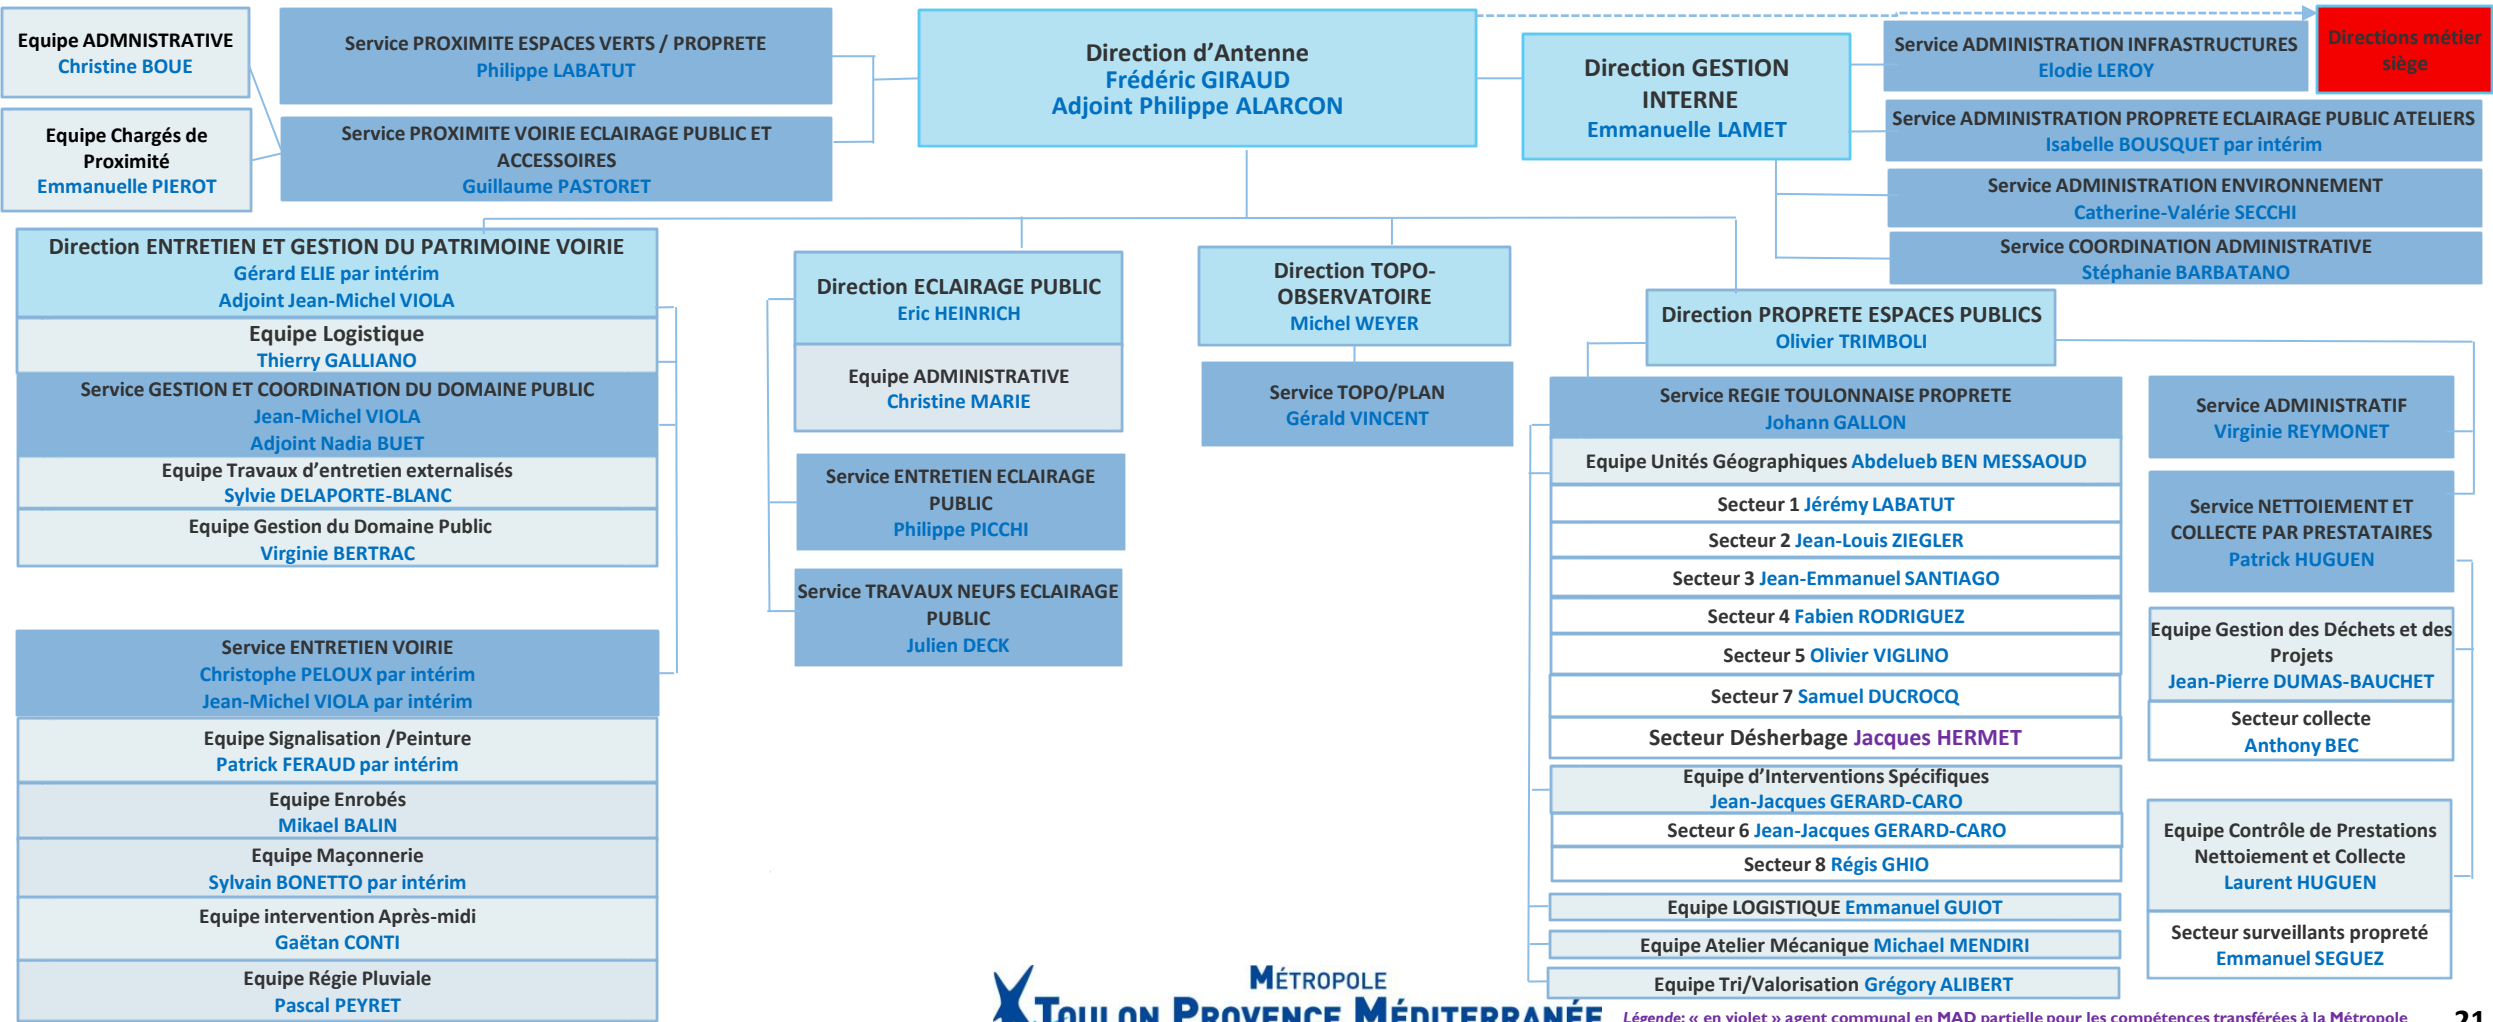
Equipe ADMNISTRATIVE
Christine BOUE

Equipe Chargés de Proximité
Emmanuelle PIEROT

Service PROXIMITE ESPACES VERTS / PROPRETE
Philippe LABATUT

Service PROXIMITE VOIRIE ECLAIRAGE PUBLIC ET ACCESSOIRES
Guillaume PASTORET

Direction d'Antenne
Frédéric GIRAUD
Adjoint Philippe ALARCON

Direction GESTION INTERNE
Emmanuelle LAMET

Service ADMINISTRATION INFRASTRUCTURES
Elodie LEROY

Directions métier siège

Service ADMINISTRATION PROPRETE ECLAIRAGE PUBLIC ATELIERS
Isabelle BOUSQUET par intérim

Service ADMINISTRATION ENVIRONNEMENT
Catherine-Valérie SECCHI

Service COORDINATION ADMINISTRATIVE
Stéphanie BARBATANO

Direction ENTRETIEN ET GESTION DU PATRIMOINE VOIRIE
Gérard ELIE par intérim
Adjoint Jean-Michel VIOLA

Equipe Logistique
Thierry GALLIANO

Service GESTION ET COORDINATION DU DOMAINE PUBLIC
Jean-Michel VIOLA
Adjoint Nadia BUET

Equipe Travaux d'entretien externalisés
Sylvie DELAPORTE-BLANC

Equipe Gestion du Domaine Public
Virginie BERTRAC

Service ENTRETIEN VOIRIE
Christophe PELOUX par intérim
Jean-Michel VIOLA par intérim

Equipe Signalisation /Peinture
Patrick FERAUD par intérim

Equipe Enrobés
Mikael BALIN

Equipe Maçonnerie
Sylvain BONETTO par intérim

Equipe intervention Après-midi
Gaëtan CONTI

Equipe Régie Pluviale
Pascal PEYRET

Direction ECLAIRAGE PUBLIC
Eric HEINRICH

Equipe ADMINISTRATIVE
Christine MARIE

Service ENTRETIEN ECLAIRAGE PUBLIC
Philippe PICCHI

Service TRAVAUX NEUFS ECLAIRAGE PUBLIC
Julien DECK

Direction TOPO-OBSERVATOIRE
Michel WEYER

Service TOPO/PLAN
Gérald VINCENT

Direction PROPRETE ESPACES PUBLICS
Olivier TRIMBOLI

Service REGIE TOULONNAISE PROPRETE
Johann GALLON

Equipe Unités Géographiques Abdelueb BEN MESSAOUD

Secteur 1 Jérémy LABATUT

Secteur 2 Jean-Louis ZIEGLER

Secteur 3 Jean-Emmanuel SANTIAGO

Secteur 4 Fabien RODRIGUEZ

Secteur 5 Olivier VIGLINO

Secteur 7 Samuel DUCROCQ

Secteur Désherbage Jacques HERMET

Equipe d'Interventions Spécifiques
Jean-Jacques GERARD-CARO

Secteur 6 Jean-Jacques GERARD-CARO

Secteur 8 Régis GHIO

Equipe LOGISTIQUE Emmanuel GUIOT

Equipe Atelier Mécanique Michael MENDIRI

Equipe Tri/Valorisation Grégory ALIBERT

Service ADMINISTRATIF
Virginie REYMONET

Service NETTOIEMENT ET COLLECTE PAR PRESTATAIRES
Patrick HUGUEN

Equipe Gestion des Déchets et des Projets
Jean-Pierre DUMAS-BAUCHET

Secteur collecte
Anthony BEC

Equipe Contrôle de Prestations Nettoiement et Collecte
Laurent HUGUEN

Secteur surveillants propreté
Emmanuel SEGUEZ

MÉTROPOLE
TOULON PROVENCE MÉDITERRANÉE

Légende: « en violet » agent communal en MAD partielle pour les compétences transférées à la Métropole

21